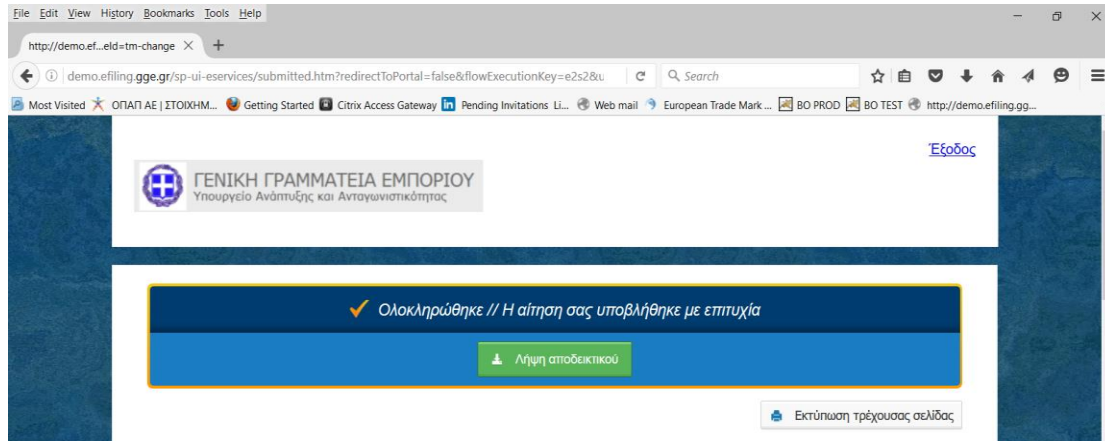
File Edit View History Bookmarks Tools Help

http://demo.ef...eld=tm-change ×

demo.efiling.gge.gr/sp-ui-eservices/submitted.htm?redirectToPortal=false&flowExecutionKey=e2s2&u

Search

Most Visited ΟΠΑΠ ΑΕ | ΣΤΟΙΧΗΜ... Getting Started Citrix Access Gateway Pending Invitations Li... Web mail European Trade Mark ... BO PROD BO TEST http://demo.efiling.gg...

Έξοδος

ΓΕΝΙΚΗ ΓΡΑΜΜΑΤΕΙΑ ΕΜΠΟΡΙΟΥ
Υπουργείο Ανάπτυξης και Ανταγωνιστικότητας

Ολοκληρώθηκε // Η αίτηση σας υποβλήθηκε με επιτυχία

Λήψη αποδεικτικού

Εκτύπωση τρέχουσας σελίδας